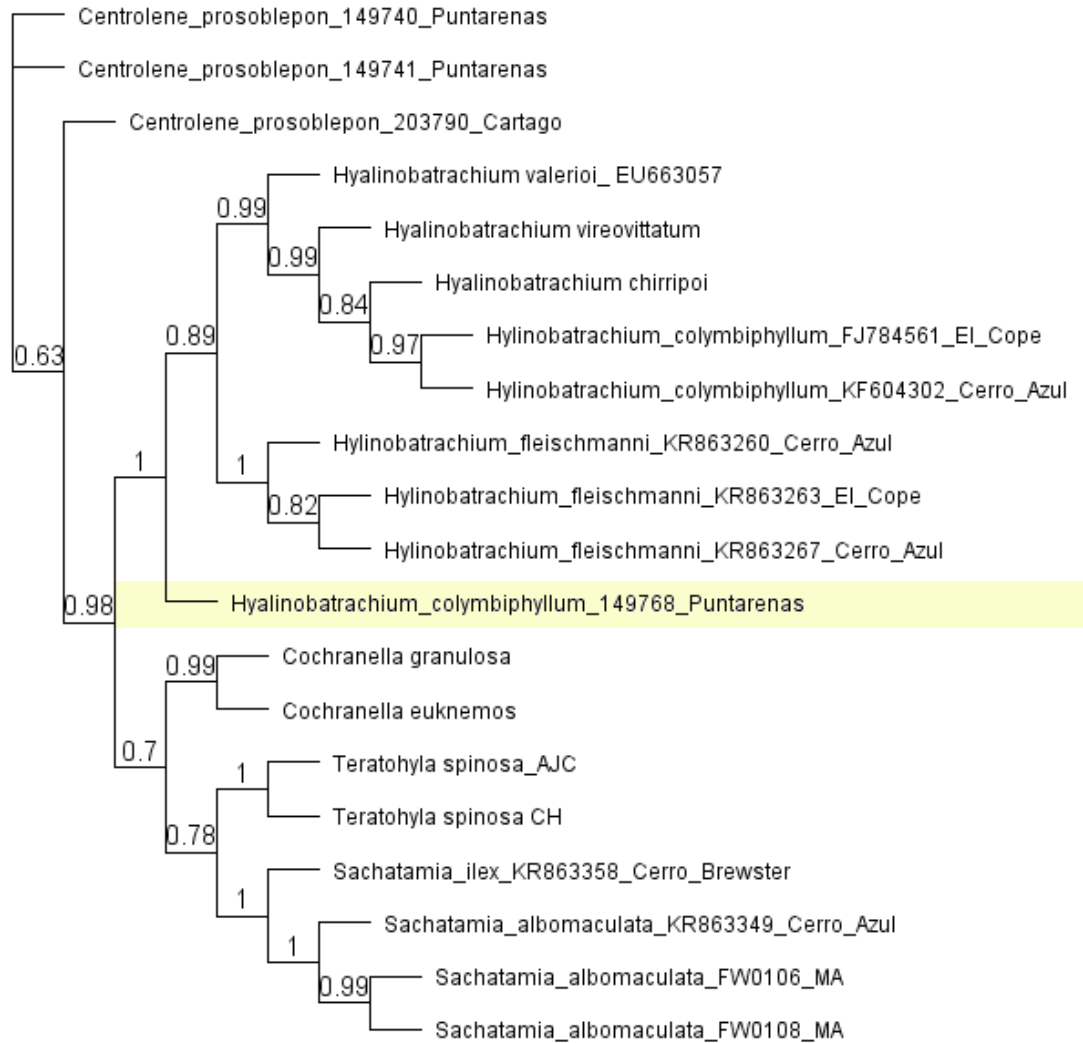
Centrolene_prosoblepon_149740_Puntarenas
Centrolene_prosoblepon_149741_Puntarenas
Centrolene_prosoblepon_203790_Cartago
Hyalinobatrachium valerioi_ EU663057
0.99
Hyalinobatrachium vireovittatum
0.99
Hyalinobatrachium chirripoi
0.84
0.97
Hylinobatrachium_colymbiphyllum_FJ784561_El_Cope
0.89
0.63
Hylinobatrachium_colymbiphyllum_KF604302_Cerro_Azul
Hylinobatrachium_fleischmanni_KR863260_Cerro_Azul
1
1
Hylinobatrachium_fleischmanni_KR863263_El_Cope
0.82
Hylinobatrachium_fleischmanni_KR863267_Cerro_Azul
0.98
Hyalinobatrachium_colymbiphyllum_149768_Puntarenas
0.99
Cochranella granulosa
Cochranella euknemos
0.7
1
Teratohyla spinosa_AJC
Teratohyla spinosa CH
0.78
Sachatamia_ilex_KR863358_Cerro_Brewster
1
Sachatamia_albomaculata_KR863349_Cerro_Azul
1
Sachatamia_albomaculata_FW0106_MA
0.99
Sachatamia_albomaculata_FW0108_MA